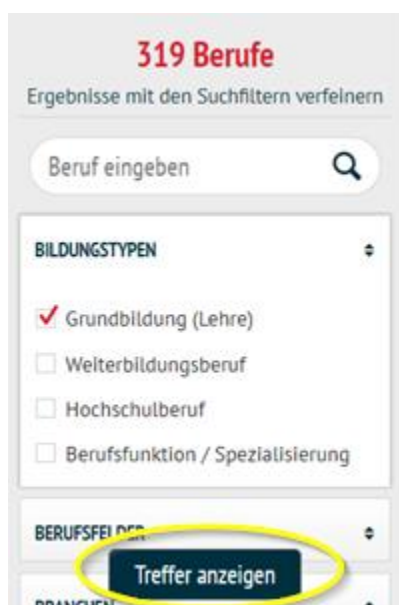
319 Berufe

Ergebnisse mit den Suchfiltern verfeinern

Beruf eingeben

BILDUNGSTYPEN

✓ Grundbildung (Lehre)

Weiterbildungsberuf

Hochschulberuf

Berufsfunktion / Spezialisierung

BERUFSFELDER

Treffer anzeigen

BRANCHEN